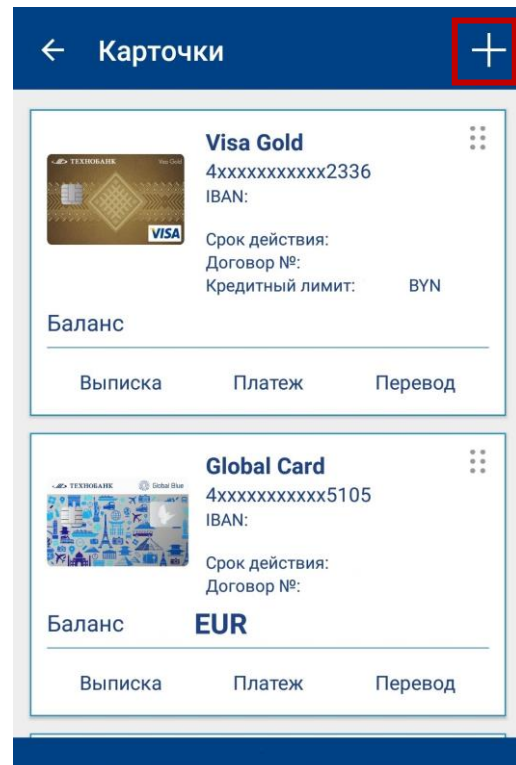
← Карточки +

ТЕХНОБАНК Visa Gold VISA

Visa Gold
4xxxxxxxxxxx2336
IBAN:

Срок действия:
Договор №:
Кредитный лимит: BYN

Баланс

Выписка Платеж Перевод

ТЕХНОБАНК Global Blue

Global Card
4xxxxxxxxxxx5105
IBAN:

Срок действия:
Договор №:

Баланс EUR

Выписка Платеж Перевод